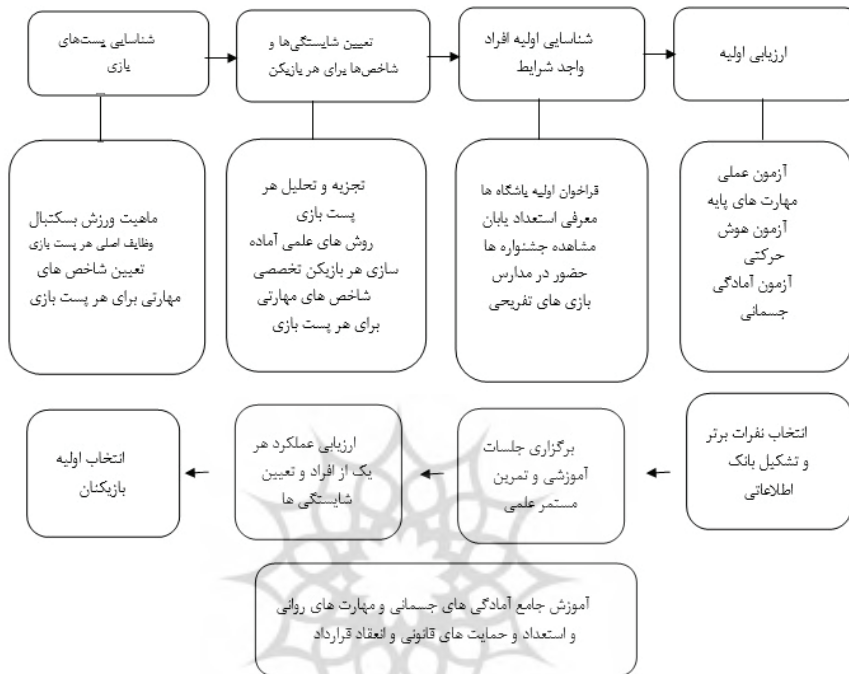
ارزیابی اولیه

شناسایی اولیه افراد واجد شرایط

تعیین شایستگی‌ها و شاخص‌ها برای هر بازیکن

شناسایی پست‌های بازی

آزمون عملی مهارت های پایه آزمون هوش حرکتی آزمون آمادگی جسمانی

فراخوان اولیه باشگاه ها معرفی استعداد یابان مشاهده جشنواره ها حضور در مدارس بازی های تفریحی

تجزیه و تحلیل هر پست بازی روش های علمی آماده سازی هر بازیکن تخصصی شاخص های مهارتی برای هر پست بازی

ماهیت ورزش بسکتبال وظایف اصلی هر پست بازی تعیین شاخص های مهارتی برای هر پست بازی

انتخاب نفرات برتر و تشکیل بانک اطلاعاتی

برگزاری جلسات آموزشی و تمرین مستمر علمی

ارزیابی عملکرد هر یک از افراد و تعیین شایستگی ها

انتخاب اولیه بازیکنان

آموزش جامع آمادگی های جسمانی و مهارت های روانی و استعداد و حمایت های قانونی و انعقاد قرارداد